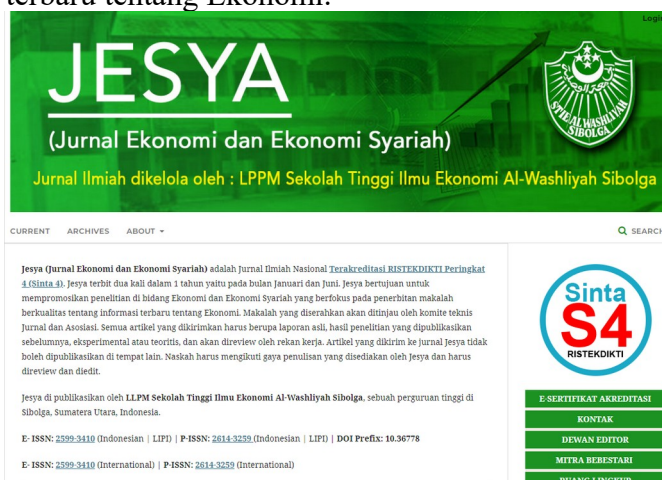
terbaru tentang Ekonomi.

Logi

JESYA

(Jurnal Ekonomi dan Ekonomi Syariah)

Jurnal Ilmiah dikelola oleh : LPPM Sekolah Tinggi Ilmu Ekonomi Al-Washliyah Sibolga

STIE AL WASHLIYAH SIBOLGA

CURRENT ARCHIVES ABOUT

SEARCH

Jesya (Jurnal Ekonomi dan Ekonomi Syariah) adalah Jurnal Ilmiah Nasional Terakreditasi RISTEKDIKTI Peringkat 4 (Sinta 4). Jesya terbit dua kali dalam 1 tahun yaitu pada bulan Januari dan Juni. Jesya bertujuan untuk mempromosikan penelitian di bidang Ekonomi dan Ekonomi Syariah yang berfokus pada penerbitan makalah berkualitas tentang informasi terbaru tentang Ekonomi. Makalah yang diserahkan akan ditinjau oleh komite teknis Jurnal dan Asosiasi. Semua artikel yang dikirimkan harus berupa laporan asli, hasil penelitian yang dipublikasikan sebelumnya, eksperimental atau teoritis, dan akan direview oleh rekan kerja. Artikel yang dikirim ke jurnal Jesya tidak boleh dipublikasikan di tempat lain. Naskah harus mengikuti gaya penulisan yang disediakan oleh Jesya dan harus direview dan diedit.

Jesya di publikasikan oleh LLPM Sekolah Tinggi Ilmu Ekonomi Al-Washliyah Sibolga, sebuah perguruan tinggi di Sibolga, Sumatera Utara, Indonesia.

E- ISSN: 2599-3410 (Indonesian | LIPI) | P-ISSN: 2614-3259 (Indonesian | LIPI) | DOI Prefix: 10.36778

E- ISSN: 2599-3410 (International) | P-ISSN: 2614-3259 (International)

Sinta S4 RISTEKDIKTI

E-SERTIFIKAT AKREDITASI

KONTAK

DEWAN EDITOR

MITRA BEBESTARI

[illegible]